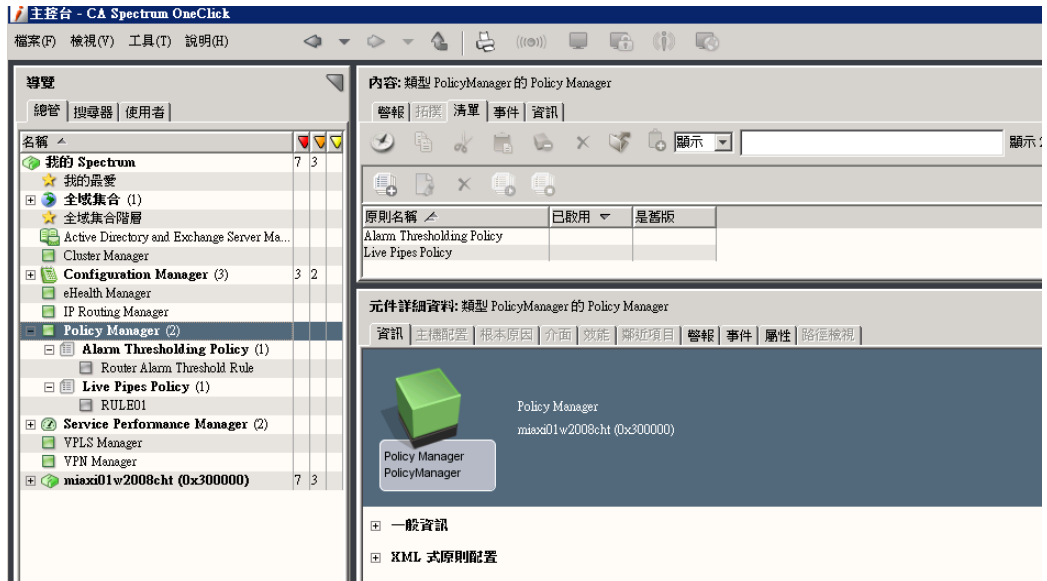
主控台 - CA Spectrum OneClick

檔案(F) 檢視(V) 工具(T) 說明(H)

導覽

總管 | 搜尋器 | 使用者

| 名稱 | | | |
|---|---|---|---|
| 我的 Spectrum | 7 | 3 | |
| 我的最愛 | | | |
| 全域集合 (1) | | | |
| 全域集合階層 | | | |
| Active Directory and Exchange Server Ma... | | | |
| Cluster Manager | | | |
| Configuration Manager (3) | 3 | 2 | |
| eHealth Manager | | | |
| IP Routing Manager | | | |
| Policy Manager (2) | | | |
| Alarm Thresholding Policy (1) | | | |
| Router Alarm Threshold Rule | | | |
| Live Pipes Policy (1) | | | |
| RULE01 | | | |
| Service Performance Manager (2) | | | |
| VPLS Manager | | | |
| VPN Manager | | | |
| miaxi01w2008cht (0x300000) | 7 | 3 | |

內容: 類型 PolicyManager 的 Policy Manager

警報 | 拓撲 | 清單 | 事件 | 資訊

顯示 | 顯示

| 原則名稱 | 已啟用 | 是舊版 |
|---|---|---|
| Alarm Thresholding Policy | | |
| Live Pipes Policy | | |

元件詳細資料: 類型 PolicyManager 的 Policy Manager

資訊 | 主機配置 | 根本原因 | 介面 | 效能 | 鄰近項目 | 警報 | 事件 | 屬性 | 路徑檢視

Policy Manager
miaxi01w2008cht (0x300000)

Policy Manager
PolicyManager

一般資訊

XML 式原則配置